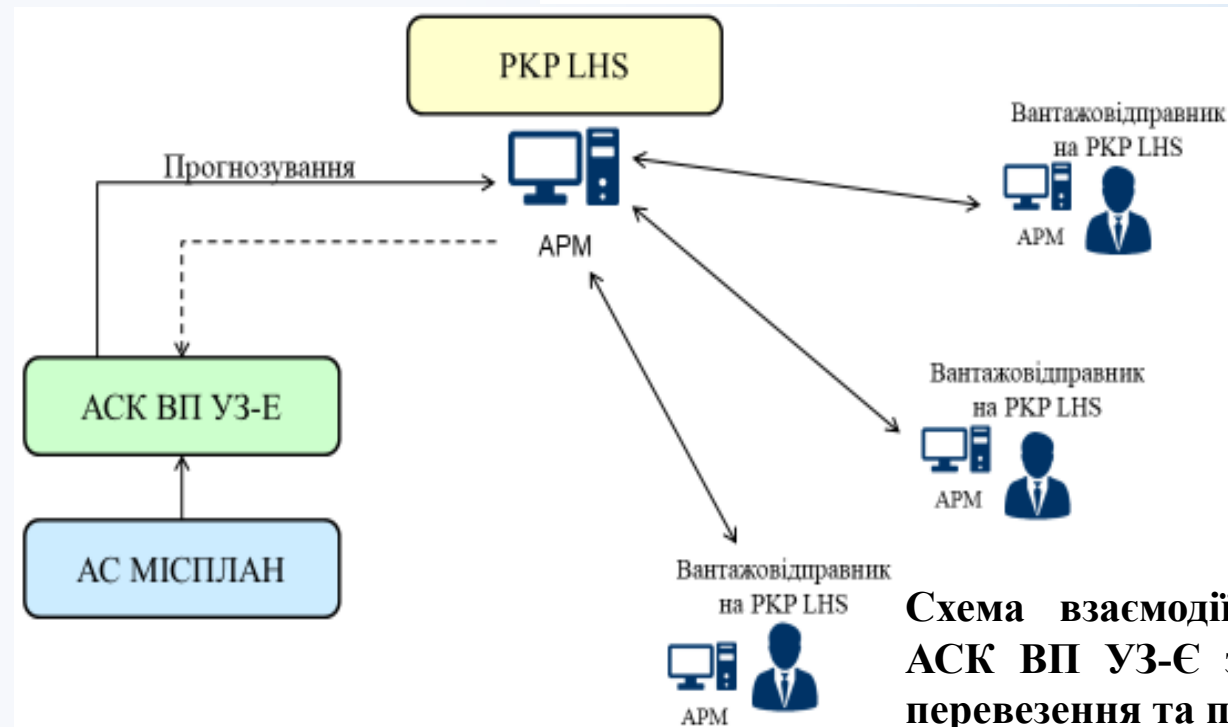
PKP LHS

Прогнозування

АРМ

Вантажовідправник на PKP LHS

АРМ

АСК ВП УЗ-Е

Вантажовідправник на PKP LHS

АРМ

АС МІСПЛАН

Вантажовідправник на PKP LHS

АРМ

Схема взаємодії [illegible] АСК ВП УЗ-Є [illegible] перевезення та п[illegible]